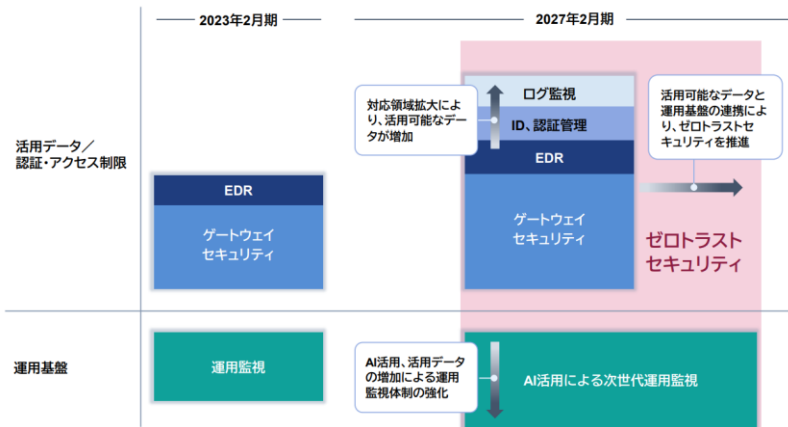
2023年2月期

2027年2月期

活用データ／認証・アクセス制限

EDR

ゲートウェイセキュリティ

対応領域拡大により、活用可能なデータが増加

ログ監視

ID、認証管理

EDR

ゲートウェイセキュリティ

活用可能なデータと運用基盤の連携により、ゼロトラストセキュリティを推進

ゼロトラストセキュリティ

運用基盤

運用監視

AI活用、活用データの増加による運用監視体制の強化

AI活用による次世代運用監視